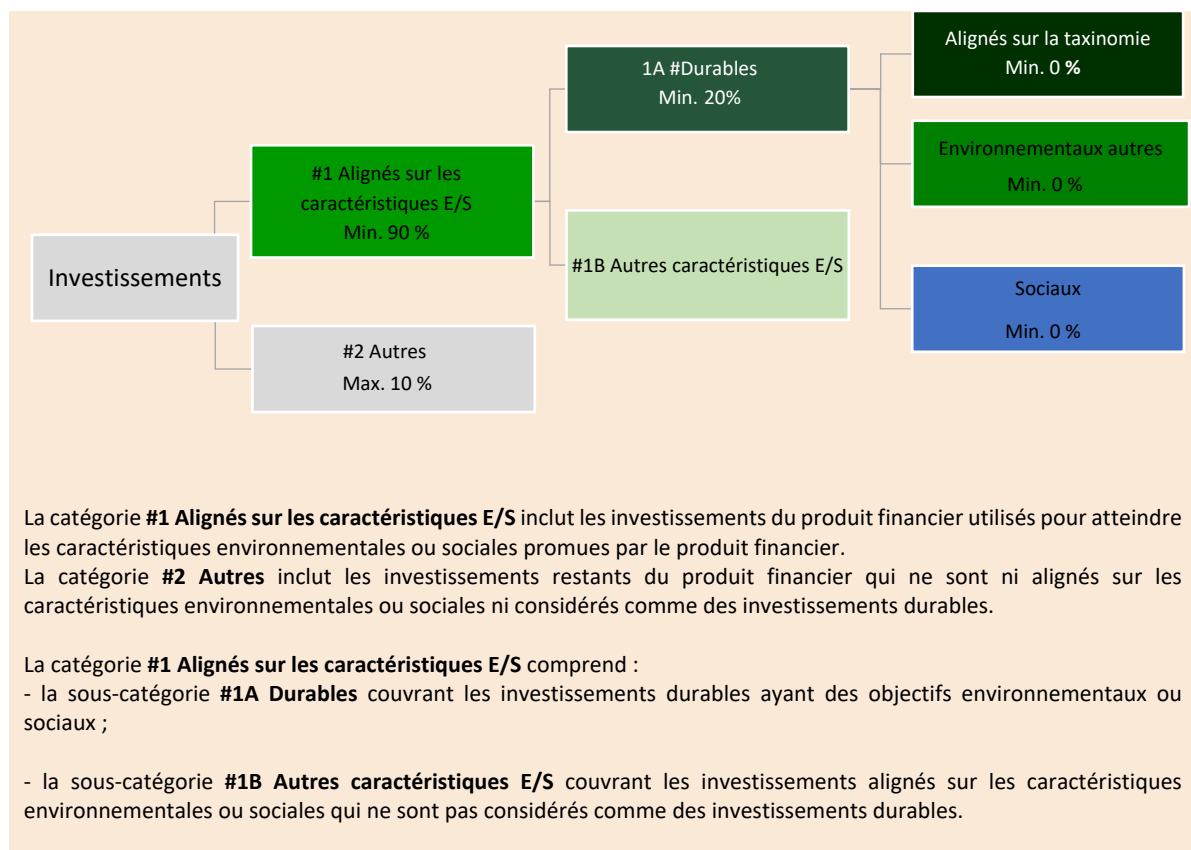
Investissements

#1 Alignés sur les caractéristiques E/S
Min. 90 %

#2 Autres
Max. 10 %

1A #Durables
Min. 20%

#1B Autres caractéristiques E/S

Alignés sur la taxinomie
Min. 0 %

Environnementaux autres
Min. 0 %

Sociaux
Min. 0 %

La catégorie **#1 Alignés sur les caractéristiques E/S** inclut les investissements du produit financier utilisés pour atteindre les caractéristiques environnementales ou sociales promues par le produit financier.
La catégorie **#2 Autres** inclut les investissements restants du produit financier qui ne sont ni alignés sur les caractéristiques environnementales ou sociales ni considérés comme des investissements durables.

La catégorie **#1 Alignés sur les caractéristiques E/S** comprend :
- la sous-catégorie **#1A Durables** couvrant les investissements durables ayant des objectifs environnementaux ou sociaux ;

- la sous-catégorie **#1B Autres caractéristiques E/S** couvrant les investissements alignés sur les caractéristiques environnementales ou sociales qui ne sont pas considérés comme des investissements durables.